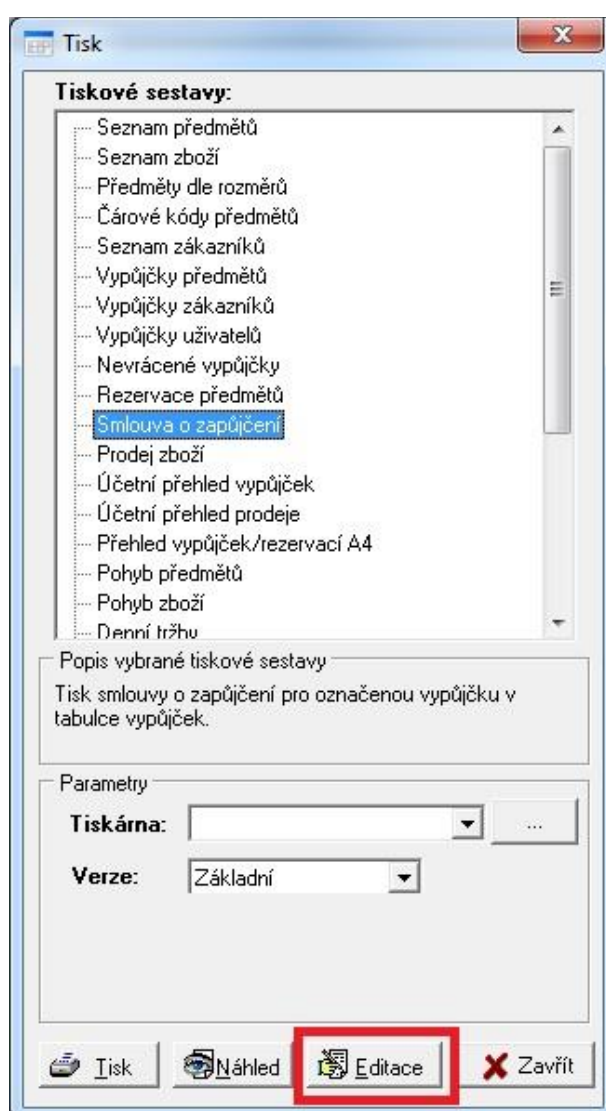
Tisk

Tiskové sestavy:

Seznam předmětů
Seznam zboží
Předměty dle rozměrů
Čárové kódy předmětů
Seznam zákazníků
Vypůjčky předmětů
Vypůjčky zákazníků
Vypůjčky uživatelů
Nevrácené vypůjčky
Rezervace předmětů
Smlouva o zapůjčení
Prodej zboží
Účetní přehled vypůjček
Účetní přehled prodeje
Přehled vypůjček/rezervací A4
Pohyb předmětů
Pohyb zboží
Denní tržby

Popis vybrané tiskové sestavy

Tisk smlouvy o zapůjčení pro označenou vypůjčku v tabulce vypůjček.

Parametry

Tiskárna: ...

Verze: Základní

Tisk Náhled Editace Zavřít